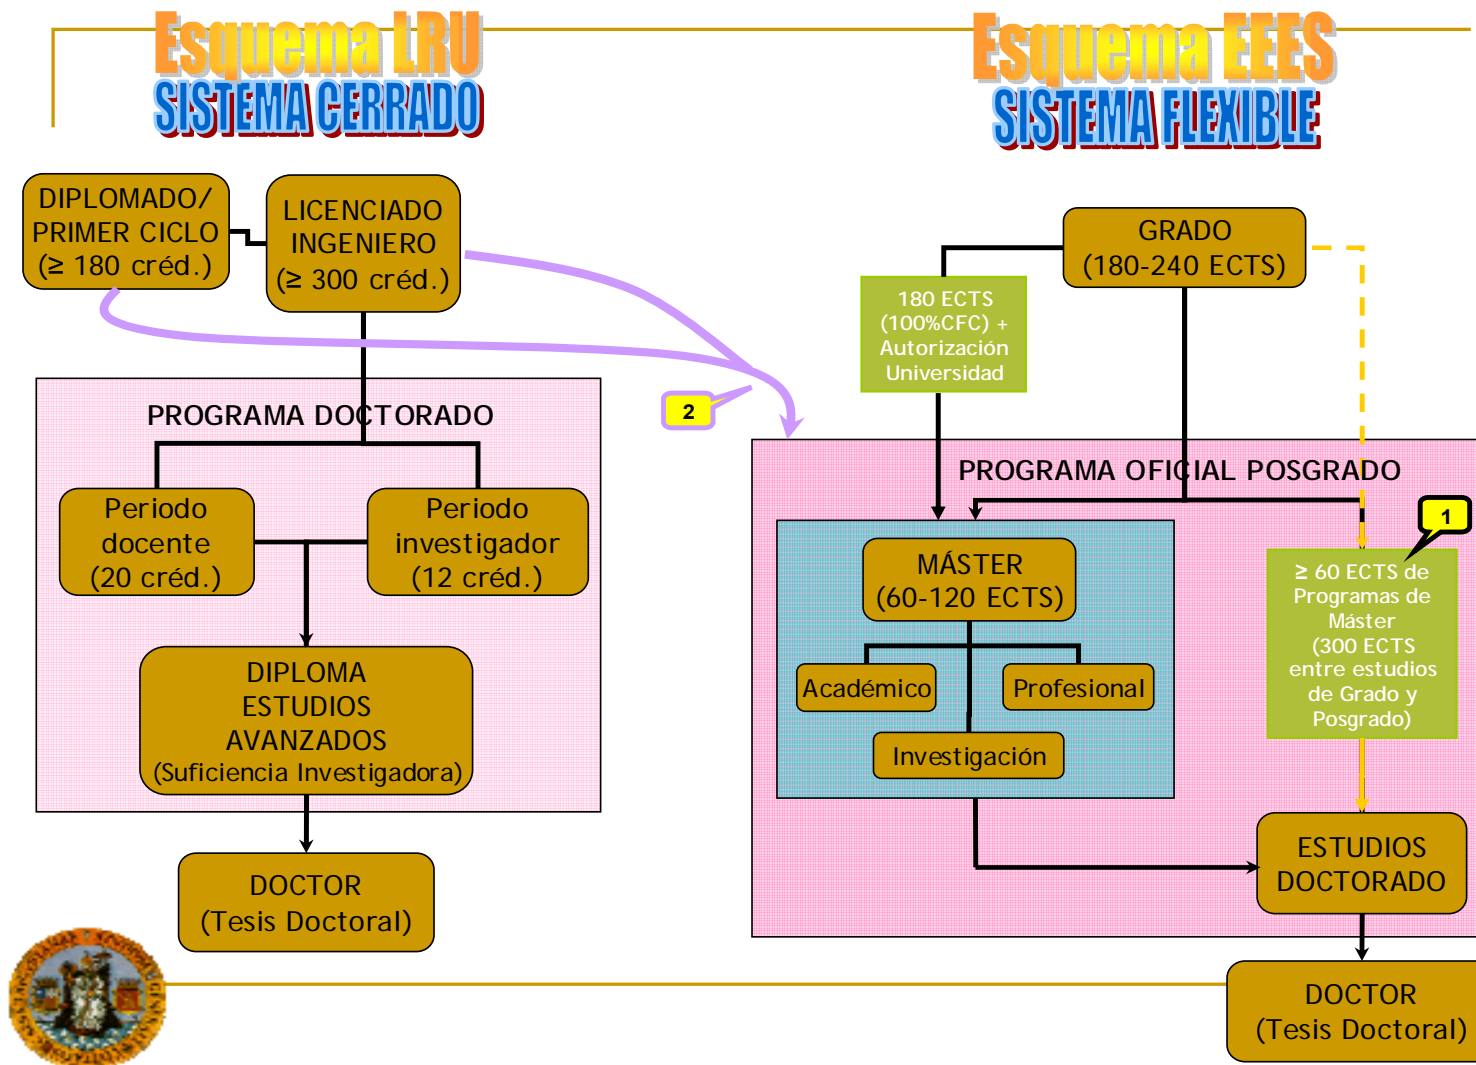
Esquema LRU
SISTEMA CERRADO

Esquema EEES
SISTEMA FLEXIBLE

DIPLOMADO/ PRIMER CICLO ($\geq$ 180 créd.)

LICENCIADO INGENIERO ($\geq$ 300 créd.)

PROGRAMA DOCTORADO

Periodo docente (20 créd.)

Periodo investigador (12 créd.)

DIPLOMA ESTUDIOS AVANZADOS (Suficiencia Investigadora)

DOCTOR (Tesis Doctoral)

2

GRADO (180-240 ECTS)

180 ECTS (100%CFC) + Autorización Universidad

PROGRAMA OFICIAL POSGRADO

1

MÁSTER (60-120 ECTS)

Académico

Profesional

Investigación

$\geq$ 60 ECTS de Programas de Máster (300 ECTS entre estudios de Grado y Posgrado)

ESTUDIOS DOCTORADO

DOCTOR (Tesis Doctoral)